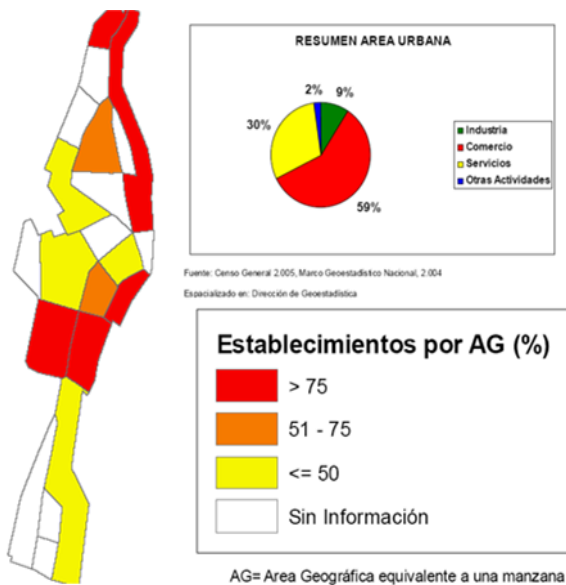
RESUMEN AREA URBANA

2%
9%
30%
59%

Industria
Comercio
Servicios
Otras Actividades

Fuente: Censo General 2.005, Marco Geoestadístico Nacional, 2.004

Espacializado en: Dirección de Geoestadística

Establecimientos por AG (%)

> 75

51 - 75

<= 50

Sin Información

AG= Area Geográfica equivalente a una manzana